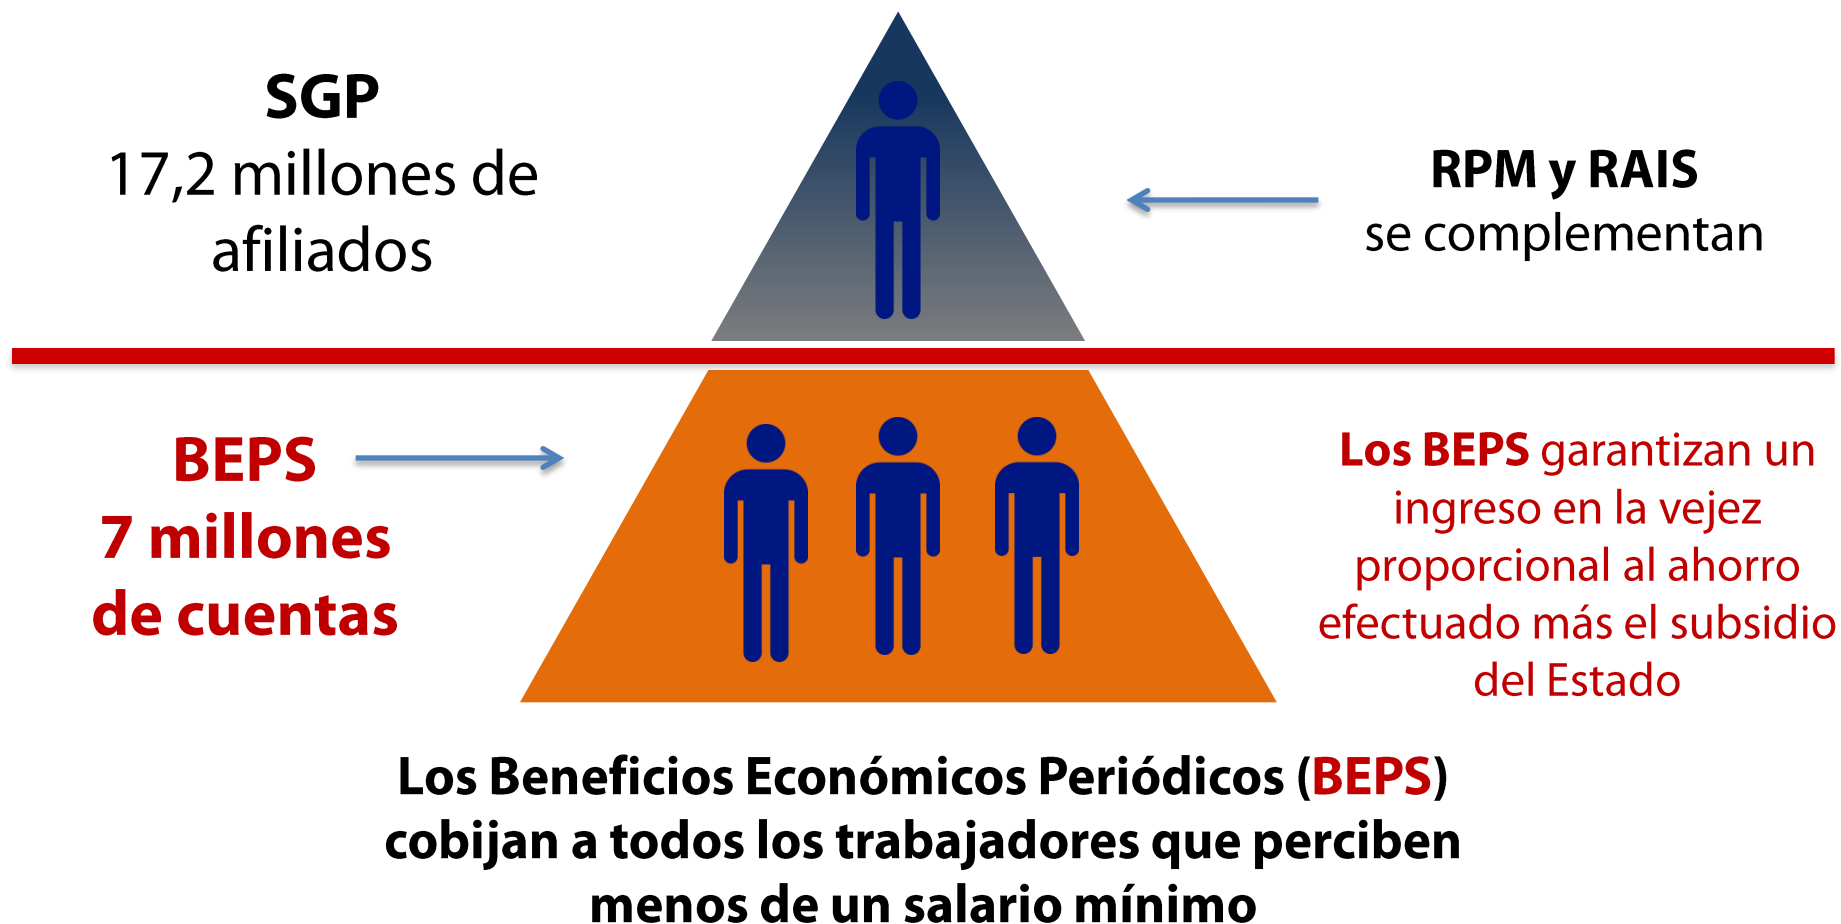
SGP
17,2 millones de afiliados

RPM y RAIS
se complementan

BEPS
7 millones de cuentas

Los BEPS garantizan un ingreso en la vejez proporcional al ahorro efectuado más el subsidio del Estado

Los Beneficios Económicos Periódicos (BEPS) cobijan a todos los trabajadores que perciben menos de un salario mínimo